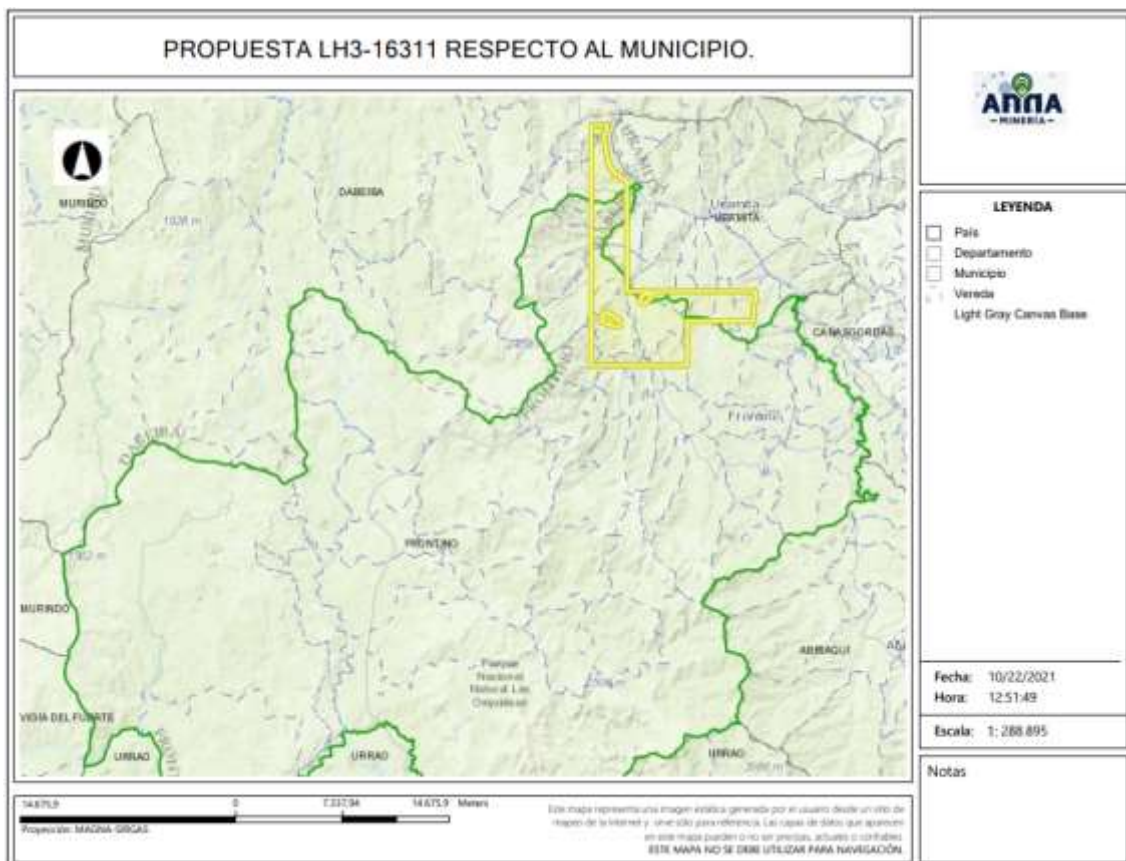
PROPUESTA LH3-16311 RESPECTO AL MUNICIPIO.

ANNA
-MINERÍA-

LEYENDA
País
Departamento
Municipio
Vereda
Light Gray Canvas Base

MURINDO
DABEIBA
1026 m
Uramita
URAMITA
CAÑASGORDAS
Frontino
DABEIBA
FRONTINO
MURINDO
1302 m
Parque Nacional Natural Las Orquídeas
ABRIAQUÍ
VIGIA DEL FUERTE
URRAO
URRAO
URRAO
2686 m

Fecha: 10/22/2021
Hora: 12:51:49
Escala: 1: 288.895
Notas

14.675,9 0 7.337,94 14.675,9 Meters
Proyección: MAGNA-SIRGAS

Este mapa representa una imagen estática generada por el usuario desde un sitio de mapeo de la Internet y una sólo para referencia. Las capas de datos que aparecen en este mapa pueden o no ser precisas, actuales o confiables.
ESTE MAPA NO SE DEBE UTILIZAR PARA NAVEGACIÓN.